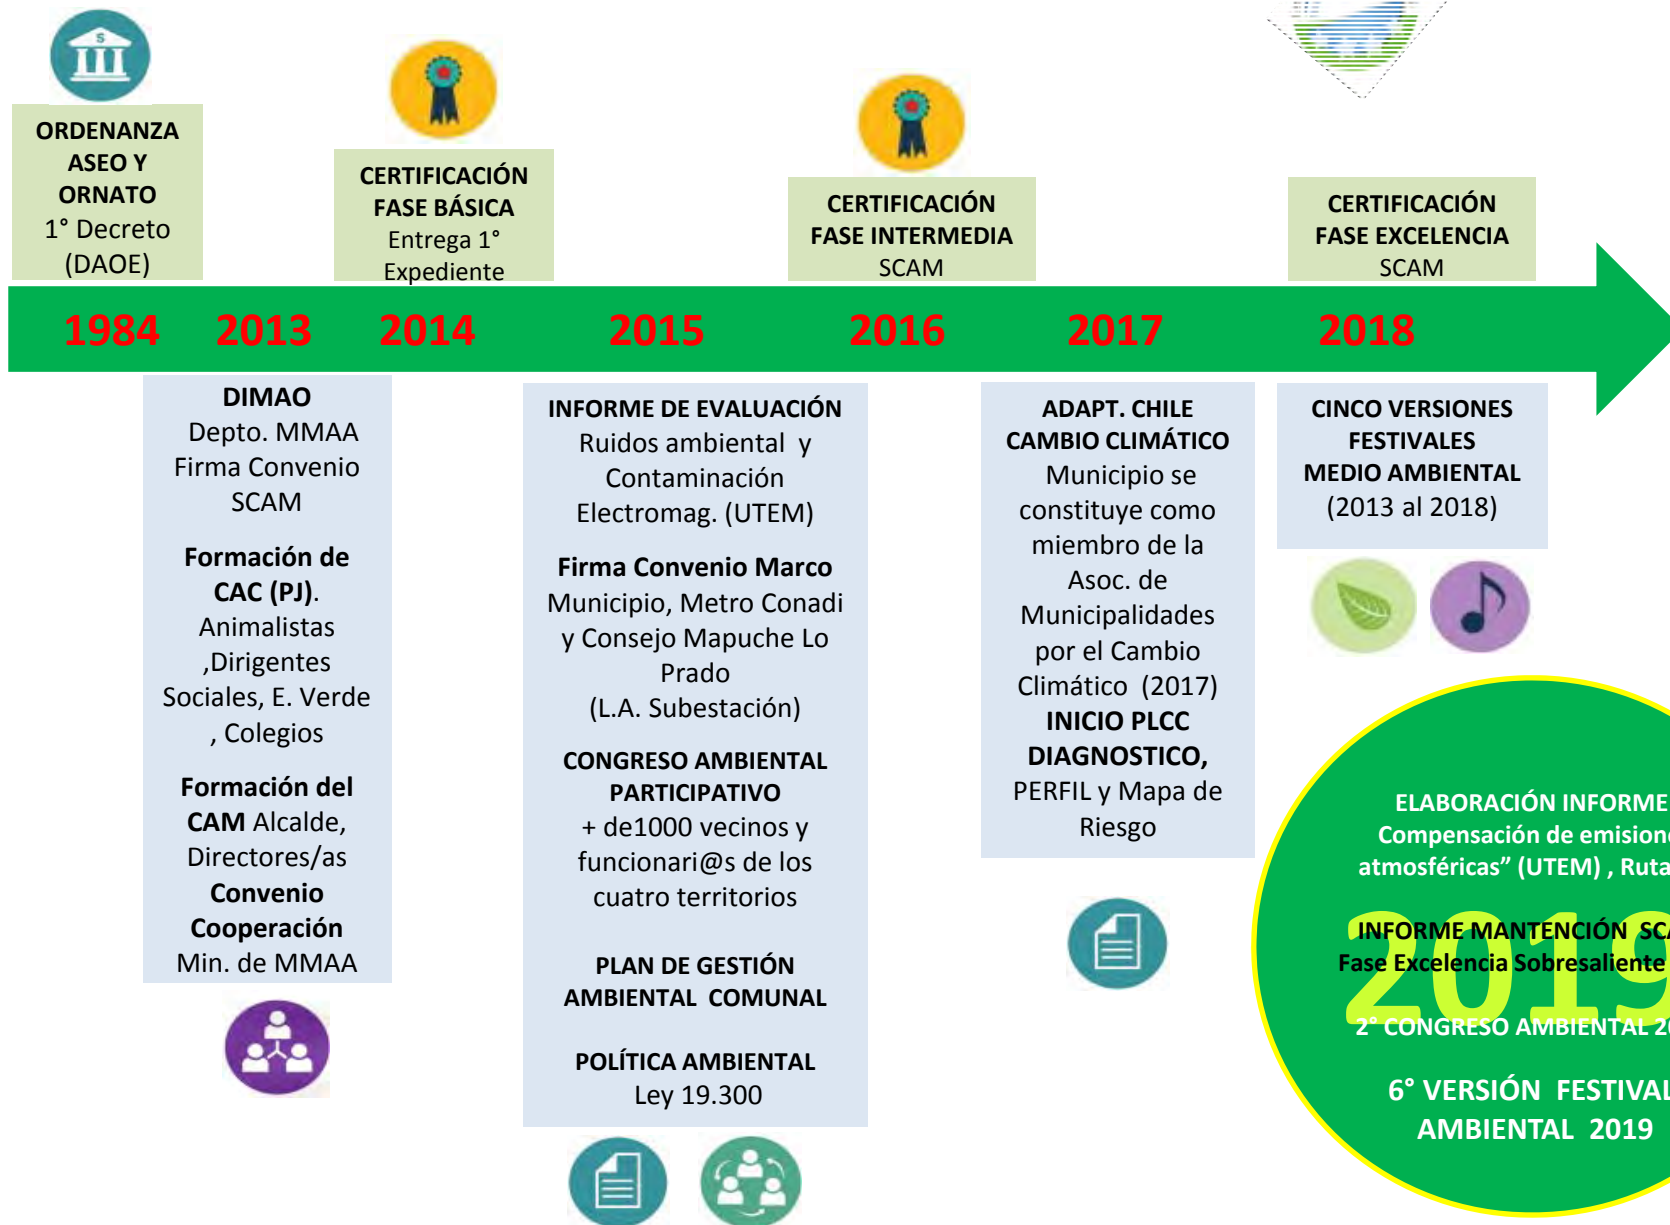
$

ORDENANZA ASEO Y ORNATO
1° Decreto (DAOE)

CERTIFICACIÓN FASE BÁSICA
Entrega 1° Expediente

CERTIFICACIÓN FASE INTERMEDIA
SCAM

CERTIFICACIÓN FASE EXCELENCIA
SCAM

1984 2013 2014 2015 2016 2017 2018

DIMAO
Depto. MMAA
Firma Convenio SCAM

Formación de CAC (PJ). Animalistas ,Dirigentes Sociales, E. Verde , Colegios

Formación del CAM Alcalde, Directores/as
Convenio Cooperación
Min. de MMAA

INFORME DE EVALUACIÓN
Ruidos ambiental y Contaminación Electromag. (UTEM)

Firma Convenio Marco
Municipio, Metro Conadi y Consejo Mapuche Lo Prado
(L.A. Subestación)

CONGRESO AMBIENTAL PARTICIPATIVO
+ de1000 vecinos y funcionari@s de los cuatro territorios

PLAN DE GESTIÓN AMBIENTAL COMUNAL

POLÍTICA AMBIENTAL
Ley 19.300

ADAPT. CHILE CAMBIO CLIMÁTICO
Municipio se constituye como miembro de la Asoc. de Municipalidades por el Cambio Climático (2017)
INICIO PLCC DIAGNOSTICO,
PERFIL y Mapa de Riesgo

CINCO VERSIONES FESTIVALES MEDIO AMBIENTAL
(2013 al 2018)

2019
ELABORACIÓN INFORME
Compensación de emision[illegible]
atmosféricas" (UTEM) , Ruta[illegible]

INFORME MANTENCIÓN SC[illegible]
Fase Excelencia Sobresaliente

2° CONGRESO AMBIENTAL 2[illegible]

6° VERSIÓN FESTIVAL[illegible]
AMBIENTAL 2019